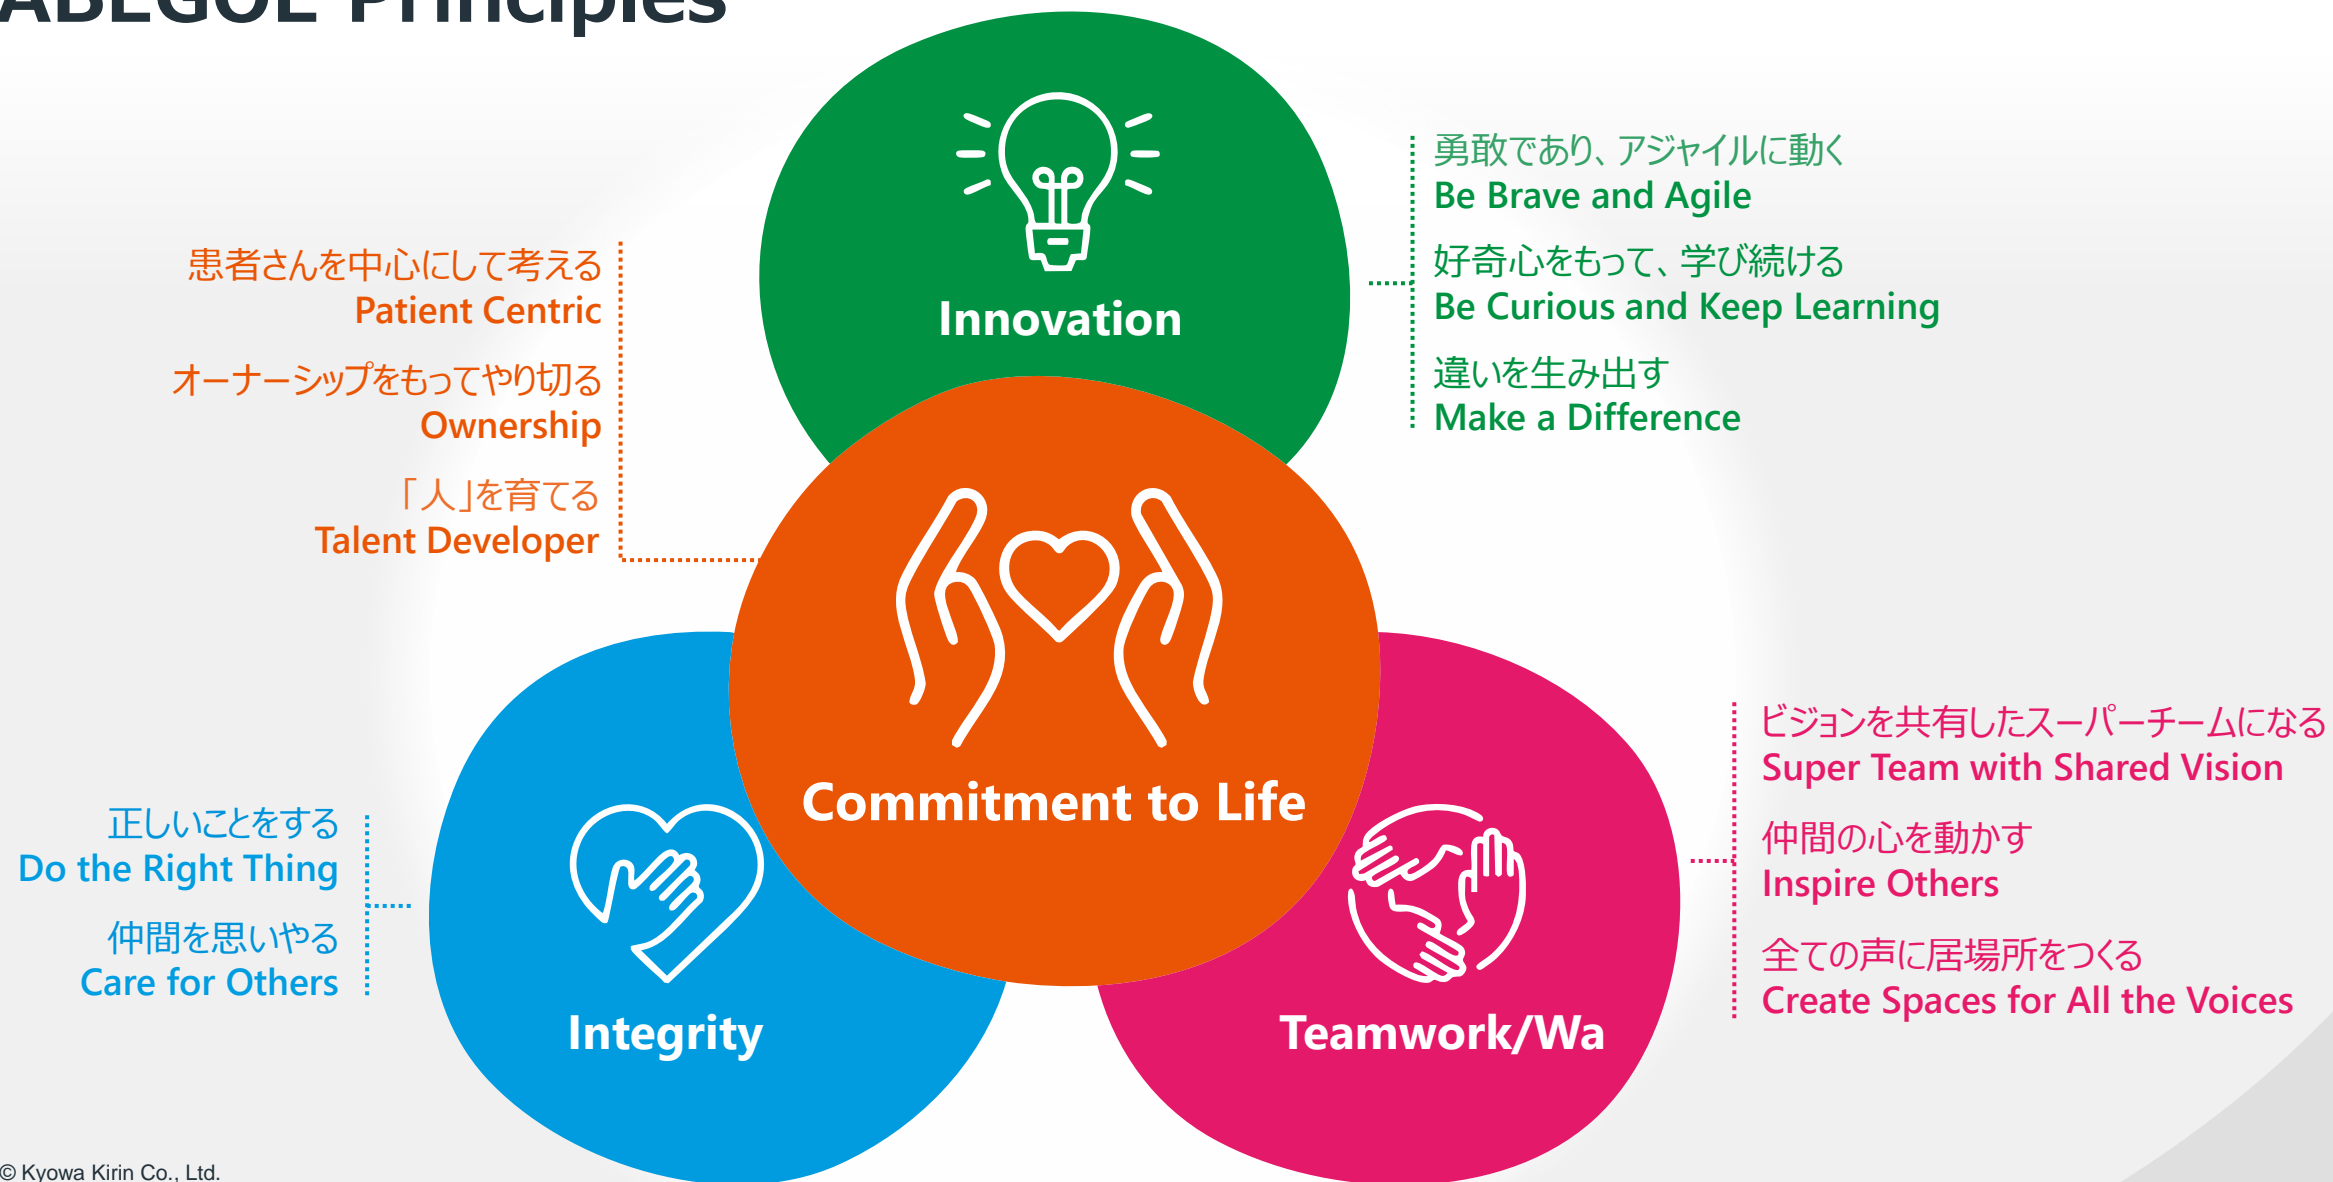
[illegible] Principles

Innovation

勇敢であり、アジャイルに動く
Be Brave and Agile

好奇心をもって、学び続ける
Be Curious and Keep Learning

違いを生み出す
Make a Difference

患者さんを中心にして考える
Patient Centric

オーナーシップをもってやり切る
Ownership

「人」を育てる
Talent Developer

Commitment to Life

正しいことをする
Do the Right Thing

仲間を思いやる
Care for Others

Integrity

Teamwork/Wa

ビジョンを共有したスーパーチームになる
Super Team with Shared Vision

仲間の心を動かす
Inspire Others

全ての声に居場所をつくる
Create Spaces for All the Voices

© Kyowa Kirin Co., Ltd.